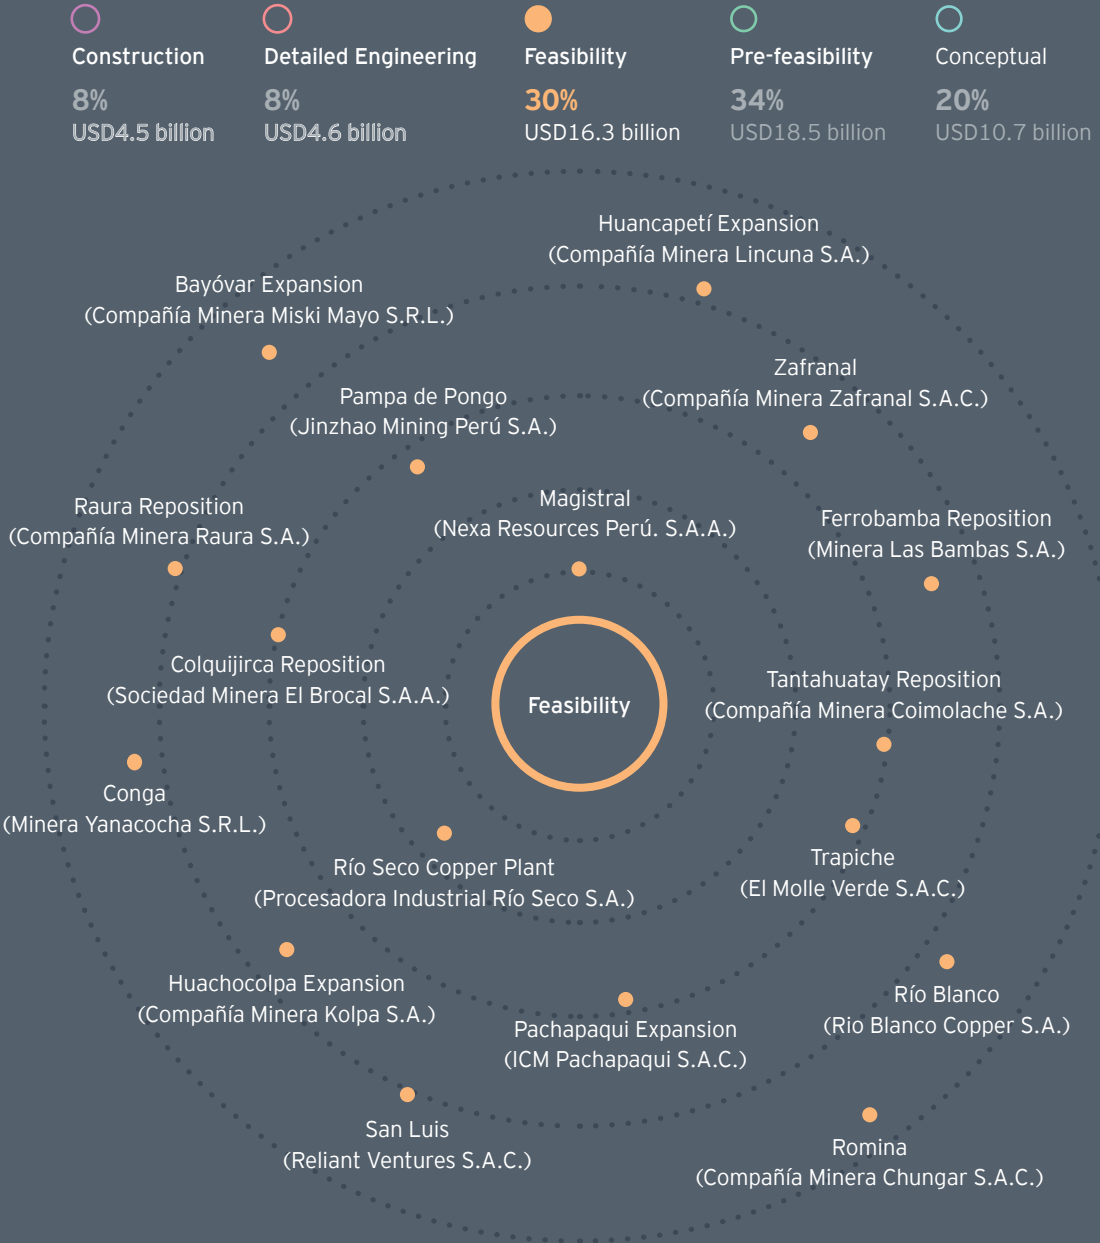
Construction
8%
USD4.5 billion

Detailed Engineering
8%
USD4.6 billion

Feasibility
30%
USD16.3 billion

Pre-feasibility
34%
USD18.5 billion

Conceptual
20%
USD10.7 billion

Huancapetí Expansion
(Compañía Minera Lincuna S.A.)

Bayóvar Expansion
(Compañía Minera Miski Mayo S.R.L.)

Zafranal
(Compañía Minera Zafranal S.A.C.)

Pampa de Pongo
(Jinzhao Mining Perú S.A.)

Magistral
(Nexa Resources Perú. S.A.A.)

Raura Reposition
(Compañía Minera Raura S.A.)

Ferrobamba Reposition
(Minera Las Bambas S.A.)

Colquijirca Reposition
(Sociedad Minera El Brocal S.A.A.)

Feasibility

Tantahuatay Reposition
(Compañía Minera Coimolache S.A.)

Conga
(Minera Yanacocha S.R.L.)

Trapiche
(El Molle Verde S.A.C.)

Río Seco Copper Plant
(Procesadora Industrial Río Seco S.A.)

Huachocolpa Expansion
(Compañía Minera Kolpa S.A.)

Río Blanco
(Rio Blanco Copper S.A.)

Pachapaqui Expansion
(ICM Pachapaqui S.A.C.)

San Luis
(Reliant Ventures S.A.C.)

Romina
(Compañía Minera Chungar S.A.C.)